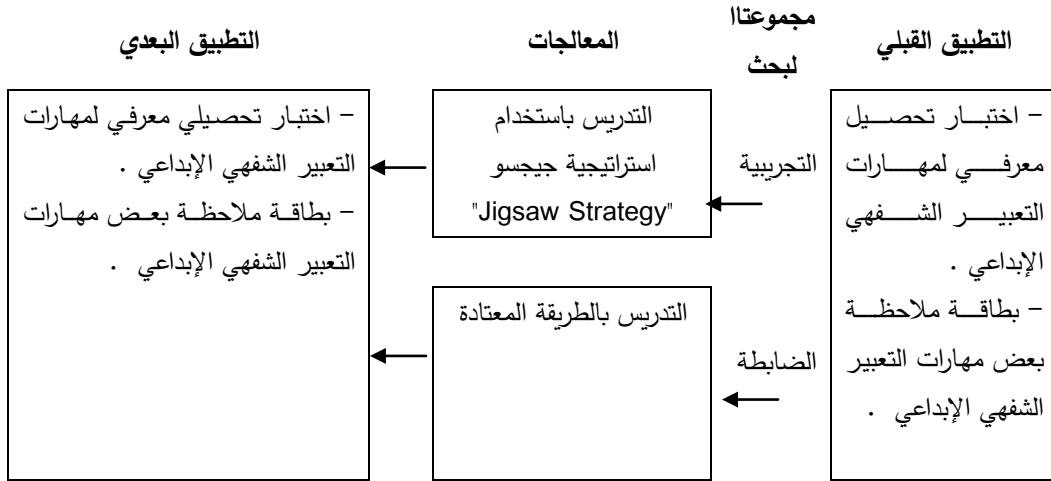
التطبيق القبلي

- اختبار تحصيل معرفي لمهارات التعبير الشفهي الإبداعي .
- بطاقة ملاحظة بعض مهارات التعبير الشفهي الإبداعي .

مجموعتا لبحث

التجريبية

الضابطة

المعالجات

التدريس باستخدام استراتيجية جيجسو "Jigsaw Strategy"

التدريس بالطريقة المعتادة

التطبيق البعدي

- اختبار تحصيلي معرفي لمهارات التعبير الشفهي الإبداعي .
- بطاقة ملاحظة بعض مهارات التعبير الشفهي الإبداعي .